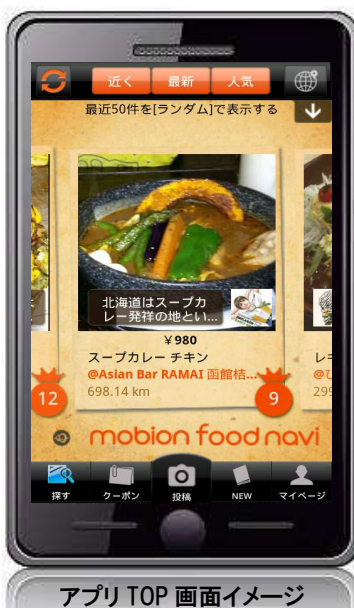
近く 最新 人気

最近50件を[ランダム]で表示する

北海道はスープカレー発祥の地とい...

¥980

スープカレー チキン

@Asian Bar RAMAI 函館桔...

698.14 km

レ

@

29

12

9

mobion food navi

探す クーポン 投稿 NEW マイページ

アプリ TOP 画面イメージ